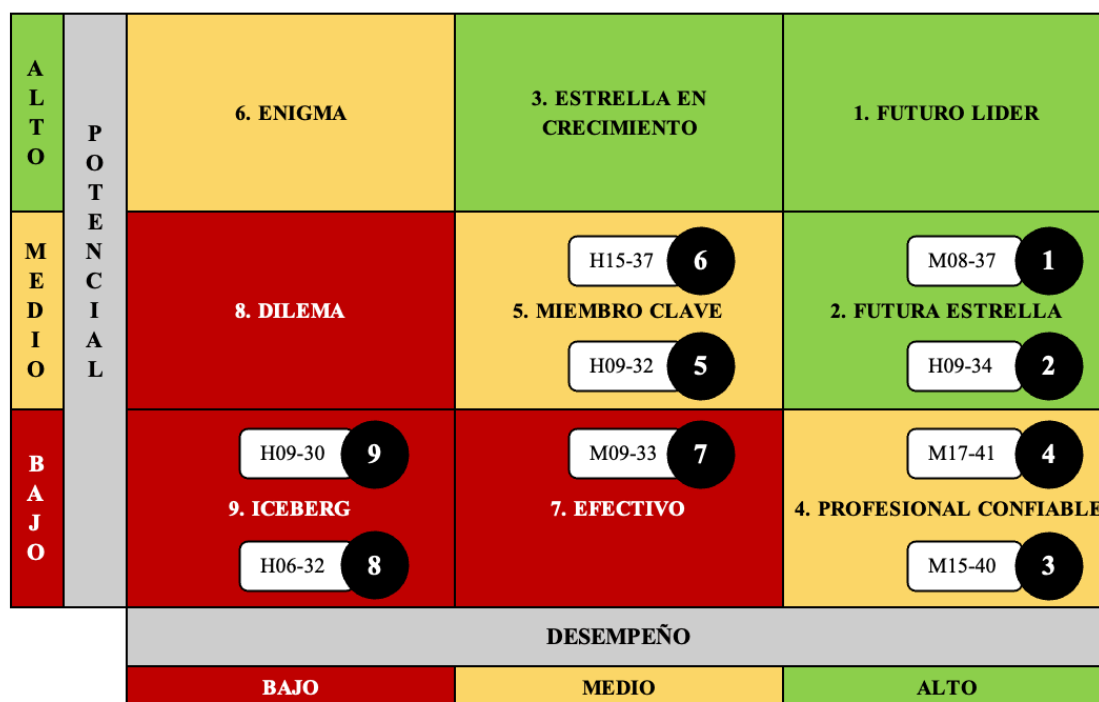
| ALTO | POTENCIAL | 6. ENIGMA | 3. ESTRELLA EN CRECIMIENTO | 1. FUTURO LIDER |
|---|---|---|---|---|
| MEDIO | | 8. DILEMA | H15-37 6<br>5. MIEMBRO CLAVE<br>H09-32 5 | M08-37 1<br>2. FUTURA ESTRELLA<br>H09-34 2 |
| BAJO | | H09-30 9<br>9. ICEBERG<br>H06-32 8 | M09-33 7<br>7. EFECTIVO | M17-41 4<br>4. PROFESIONAL CONFIABLE<br>M15-40 3 |
| | | DESEMPEÑO | | |
| | | BAJO | MEDIO | ALTO |